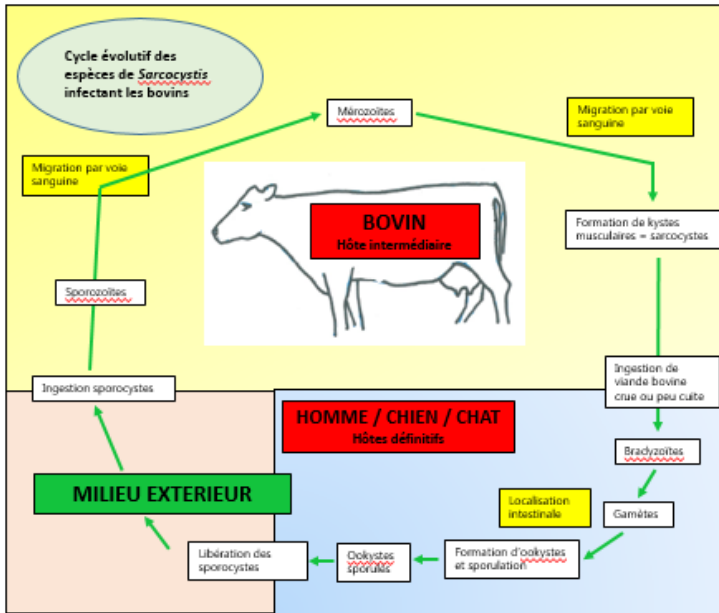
Cycle évolutif des espèces de *Sarcocystis* infectant les bovins

Mérozoïtes

Migration par voie sanguine

Migration par voie sanguine

BOVIN
Hôte intermédiaire

Formation de kystes musculaires = sarcocystes

Sporozoïtes

Ingestion sporocystes

Ingestion de viande bovine crue ou peu cuite

HOMME / CHIEN / CHAT
Hôtes définitifs

Bradyzoïtes

MILIEU EXTERIEUR

Localisation intestinale

Gamètes

Libération des sporocystes

Ookystes sporulés

Formation d'ookystes et sporulation